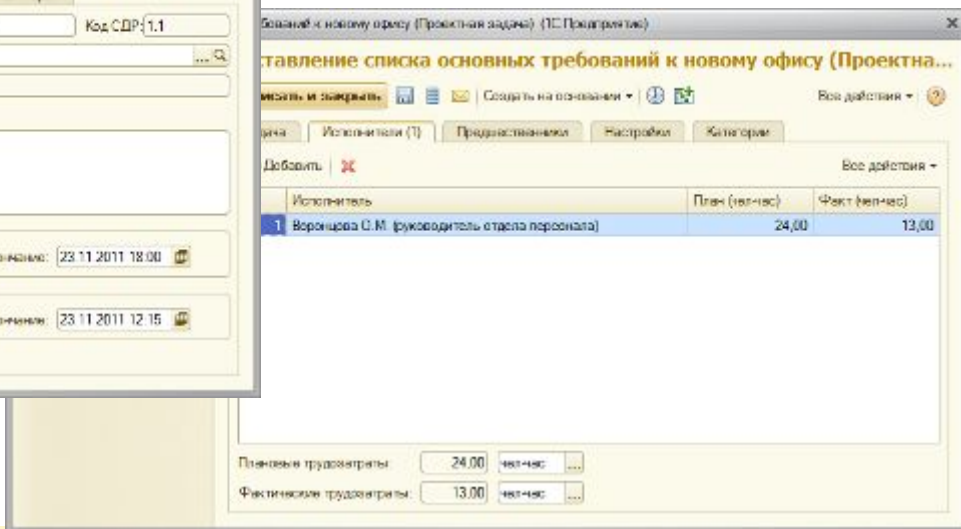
Код СДР: 1.1

...

нчание: 23.11.2011 18:00

нчание: 23.11.2011 12:15

бований к новому офису (Проектная задача) (1С:Предприятие)

ставление списка основных требований к новому офису (Проектна...

писать и закрыть | Создать на основании ▾ | Все действия ▾

дача | Исполнители (1) | Предшественники | Настройки | Категории

Добавить | Все действия ▾

| | Исполнитель | План (чел-час) | Факт (чел-час) |
|---|---|---|---|
| 1 | Воронцова О.М. (руководитель отдела персонала) | 24,00 | 13,00 |

Плановые трудозатраты: 24,00 чел-час ...

Фактические трудозатраты: 13,00 чел-час ...